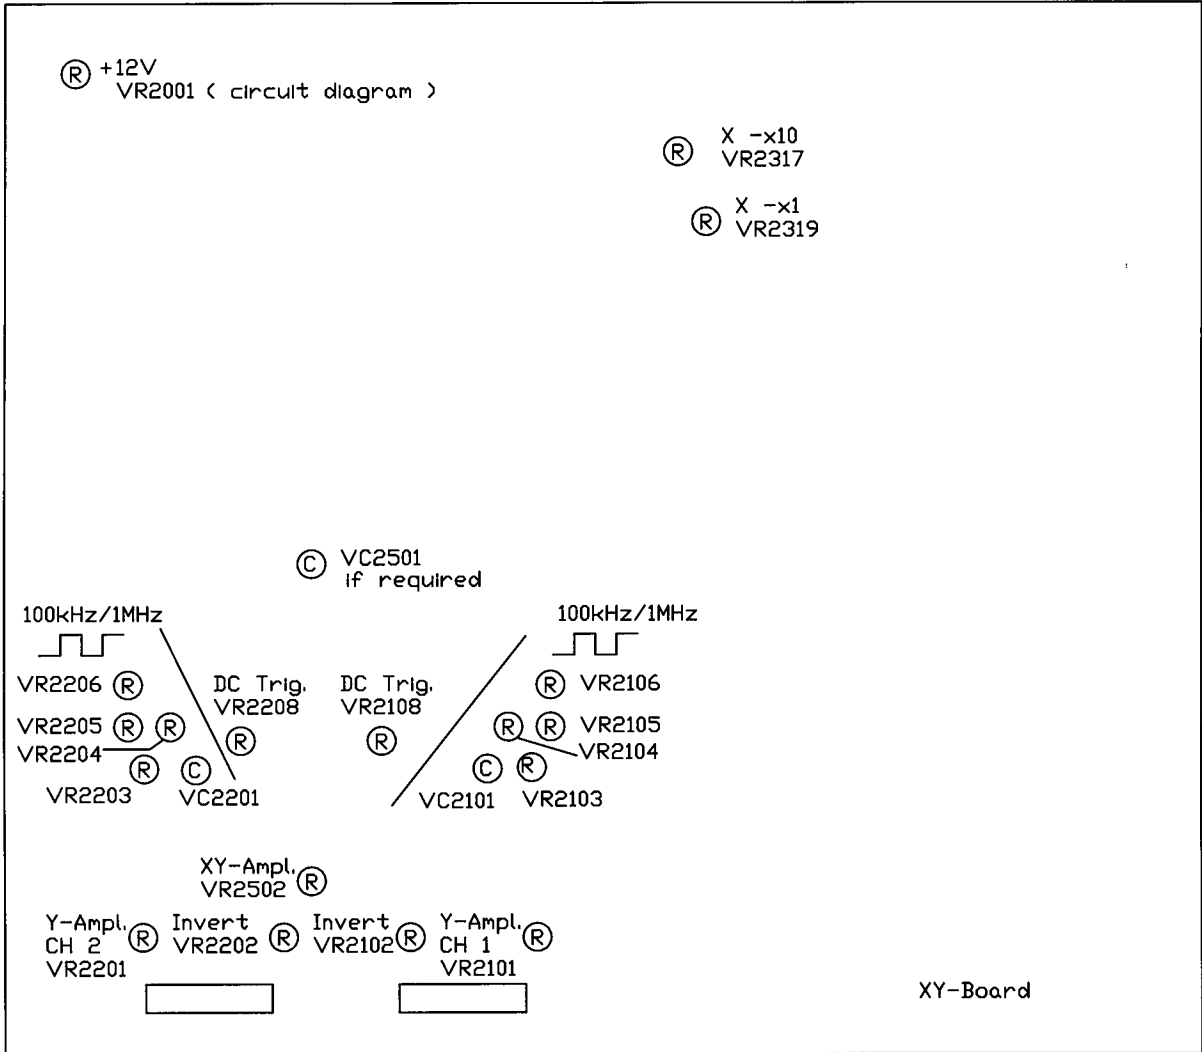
Ⓡ +12V
VR2001 ( circuit diagram )

Ⓡ X -x10
VR2317

Ⓡ X -x1
VR2319

Ⓒ VC2501
if required

100kHz/1MHz

VR2206 Ⓡ

VR2205 Ⓡ Ⓡ
VR2204
Ⓡ Ⓒ
VR2203 VC2201

DC Trig.
VR2208
Ⓡ

DC Trig.
VR2108
Ⓡ

100kHz/1MHz

Ⓡ VR2106

Ⓡ Ⓡ VR2105
VR2104
Ⓒ Ⓡ
VC2101 VR2103

XY-Ampl.
VR2502 Ⓡ

Y-Ampl.
CH 2 Ⓡ
VR2201

Invert
VR2202 Ⓡ

Invert
VR2102 Ⓡ

Y-Ampl.
CH 1 Ⓡ
VR2101

XY-Board